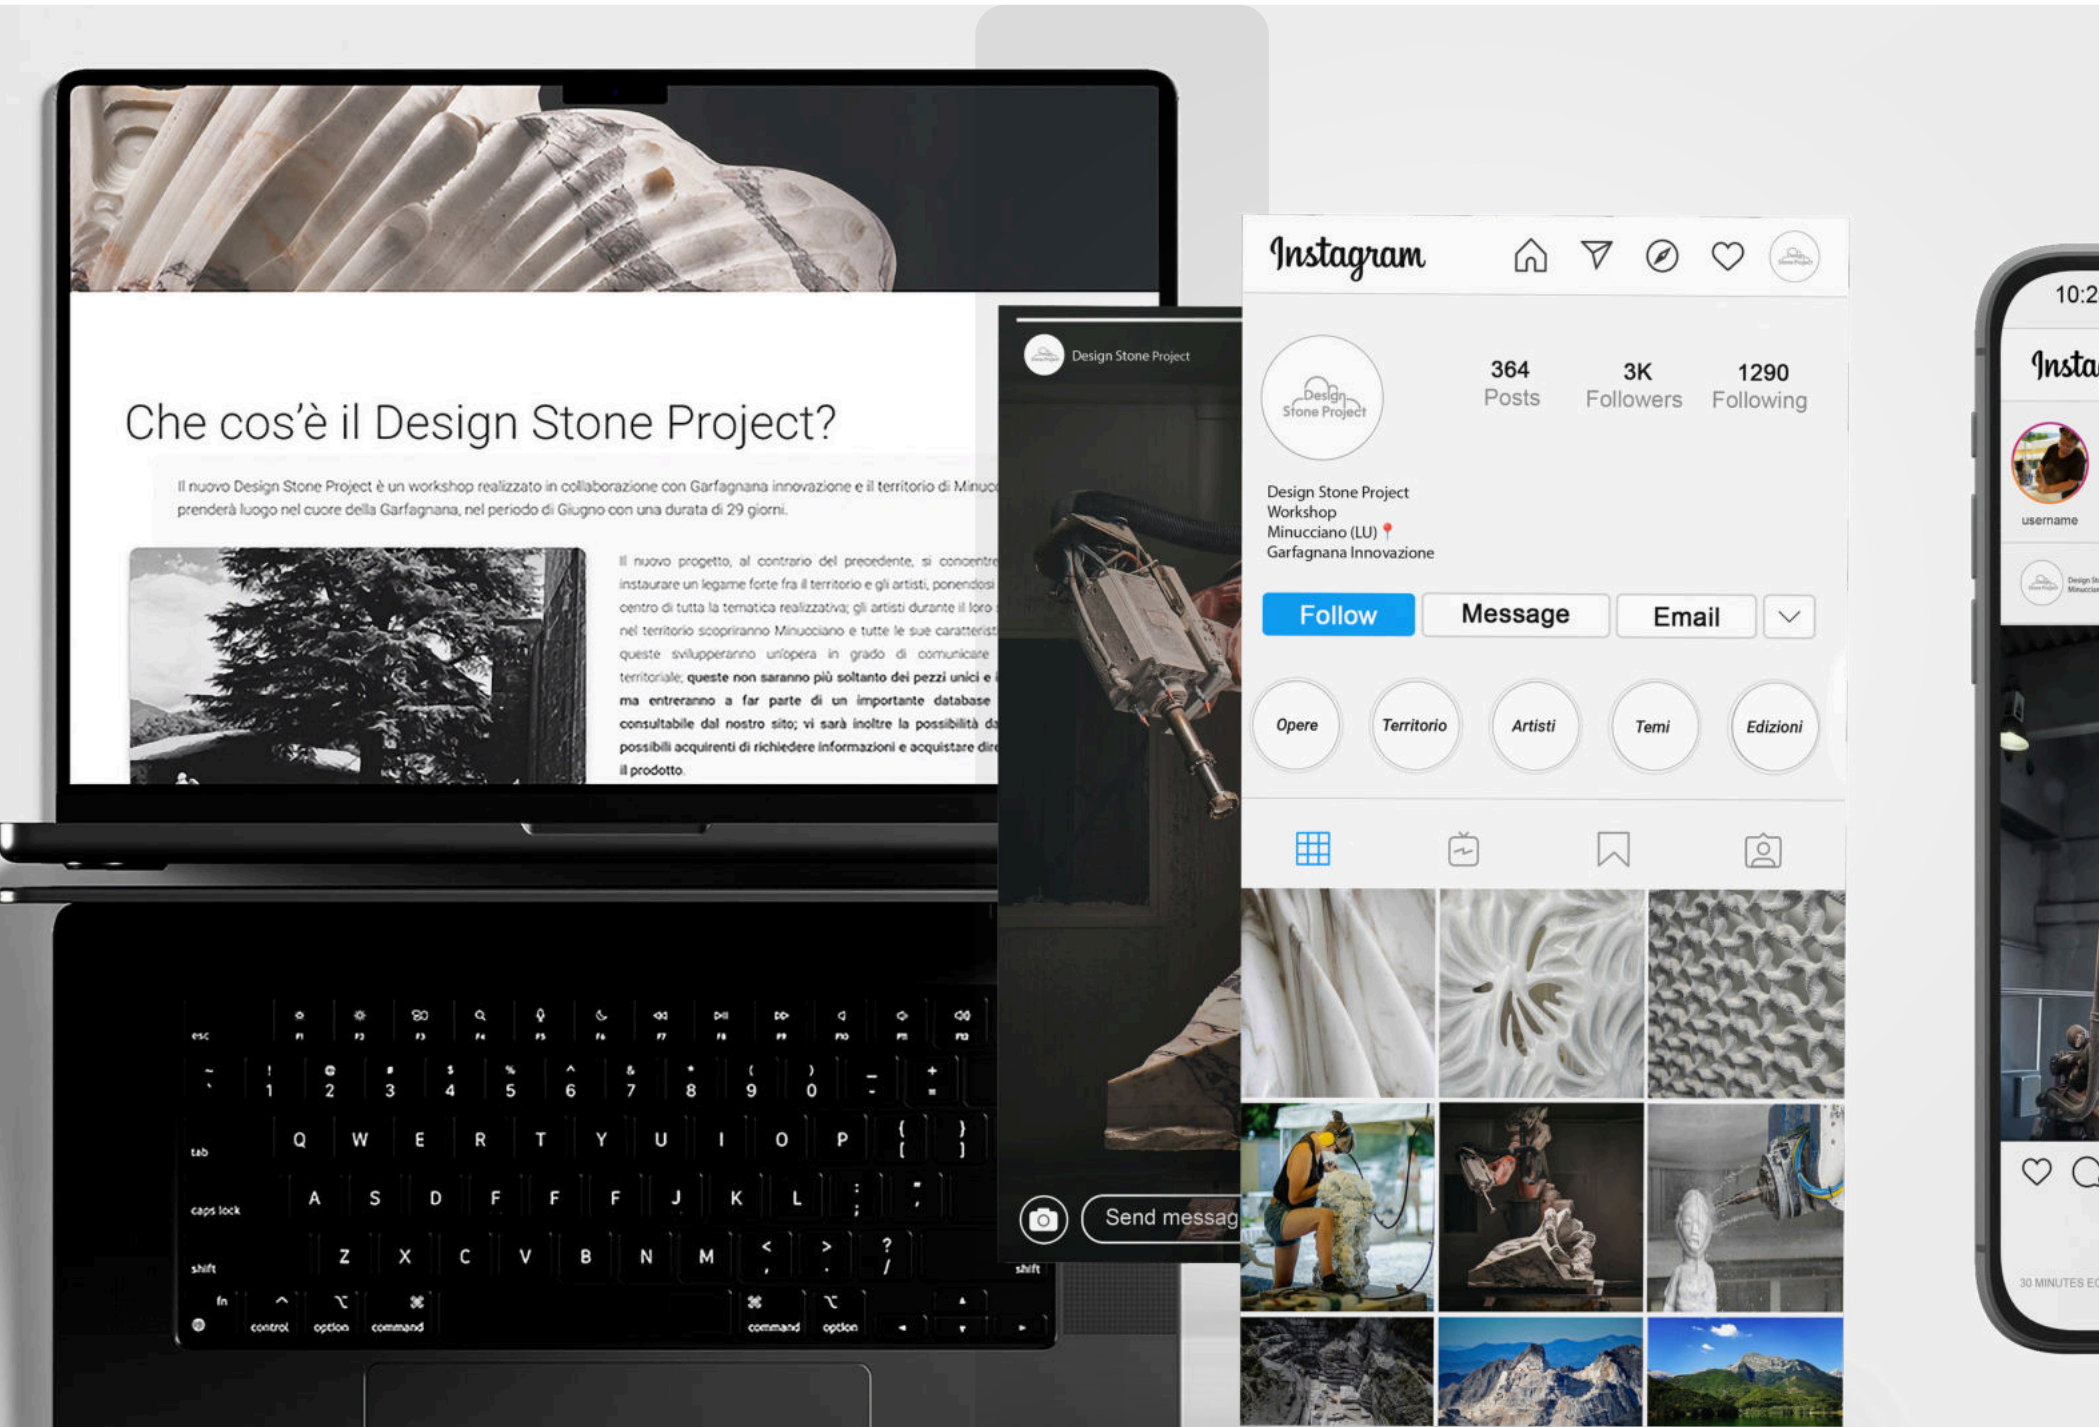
Che cos'è il Design Stone Project?

Il nuovo Design Stone Project è un workshop realizzato in collaborazione con Garfagnana innovazione e il territorio di Minuc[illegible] prenderà luogo nel cuore della Garfagnana, nel periodo di Giugno con una durata di 29 giorni.

Il nuovo progetto, al contrario del precedente, si concentr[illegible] instaurare un legame forte fra il territorio e gli artisti, ponendosi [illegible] centro di tutta la tematica realizzativa; gli artisti durante il loro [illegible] nel territorio scopriranno Minucciano e tutte le sue caratterist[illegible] queste svilupperanno un'opera in grado di comunicare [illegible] territoriale; queste non saranno più soltanto dei pezzi unici e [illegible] ma entreranno a far parte di un importante database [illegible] consultabile dal nostro sito; vi sarà inoltre la possibilità d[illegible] possibili acquirenti di richiedere informazioni e acquistare dir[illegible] il prodotto.

esc
~ ` ! 1 @ 2 # 3 $ 4 % 5 ^ 6 & 7 * 8 ( 9 ) 0 _ - + =
tab Q W E R T Y U I O P { [ } ]
caps lock A S D F G H J K L : ; " '
shift Z X C V B N M < , > . ? / shift
fn control option command command option

Design Stone Project
Send messag

Instagram

Design Stone Project
364 Posts
3K Followers
1290 Following
Design Stone Project
Workshop
Minucciano (LU)
Garfagnana Innovazione
Follow
Message
Email
Opere
Territorio
Artisti
Temi
Edizioni

10:2
Insta
username
30 MINUTES E